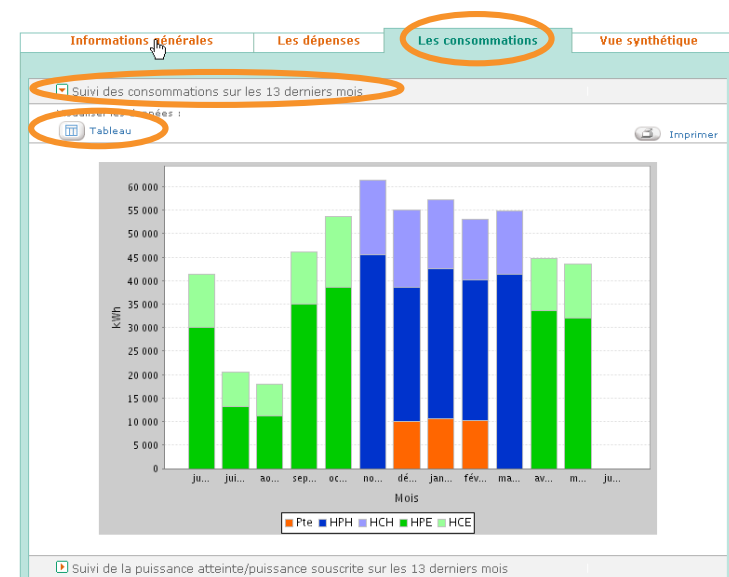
Informations générales | Les dépenses | Les consommations | Vue synthétique

Suivi des consommations sur les 13 derniers mois

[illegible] les données :

Tableau

Imprimer

60 000
55 000
50 000
45 000
40 000
35 000
30 000
25 000
20 000
15 000
10 000
5 000
0

kWh

ju... jui... ao... sep... oc... no... dé... jan... fév... ma... av... m... ju...

Mois

Pte HPH HCH HPE HCE

Suivi de la puissance atteinte/puissance souscrite sur les 13 derniers mois